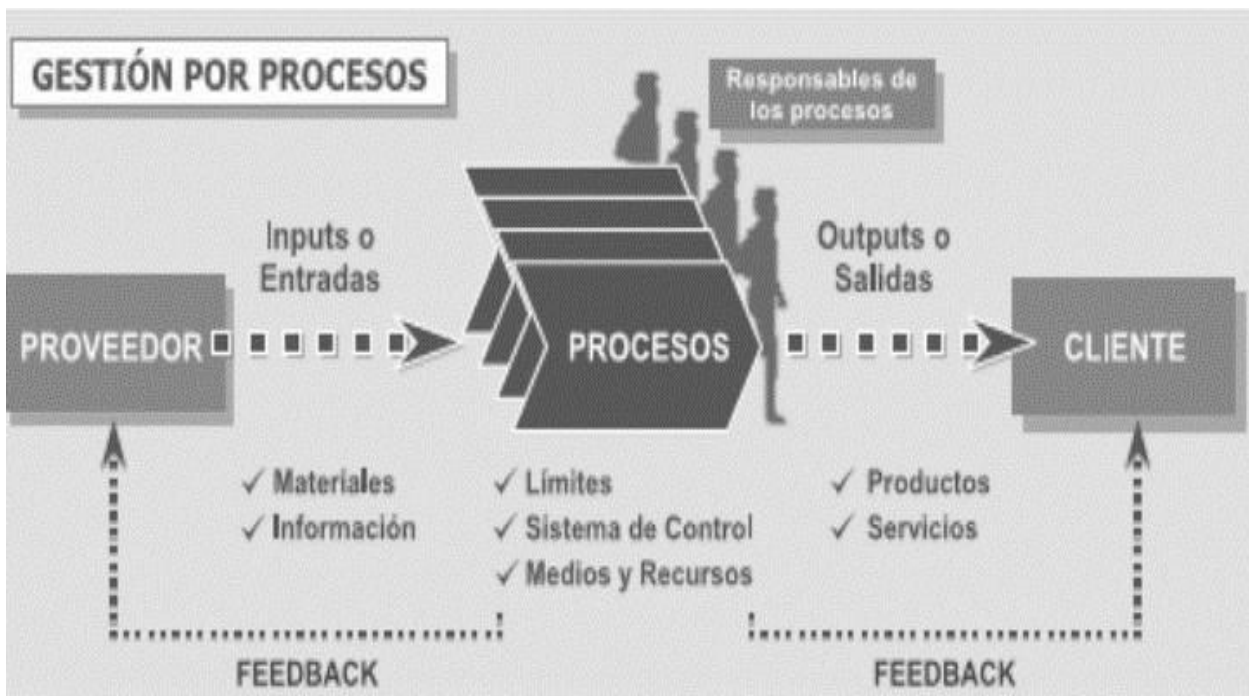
GESTIÓN POR PROCESOS

Responsables de los procesos

Inputs o Entradas

Outputs o Salidas

PROVEEDOR

PROCESOS

CLIENTE

✓ Materiales
✓ Información

✓ Límites
✓ Sistema de Control
✓ Medios y Recursos

✓ Productos
✓ Servicios

FEEDBACK

FEEDBACK